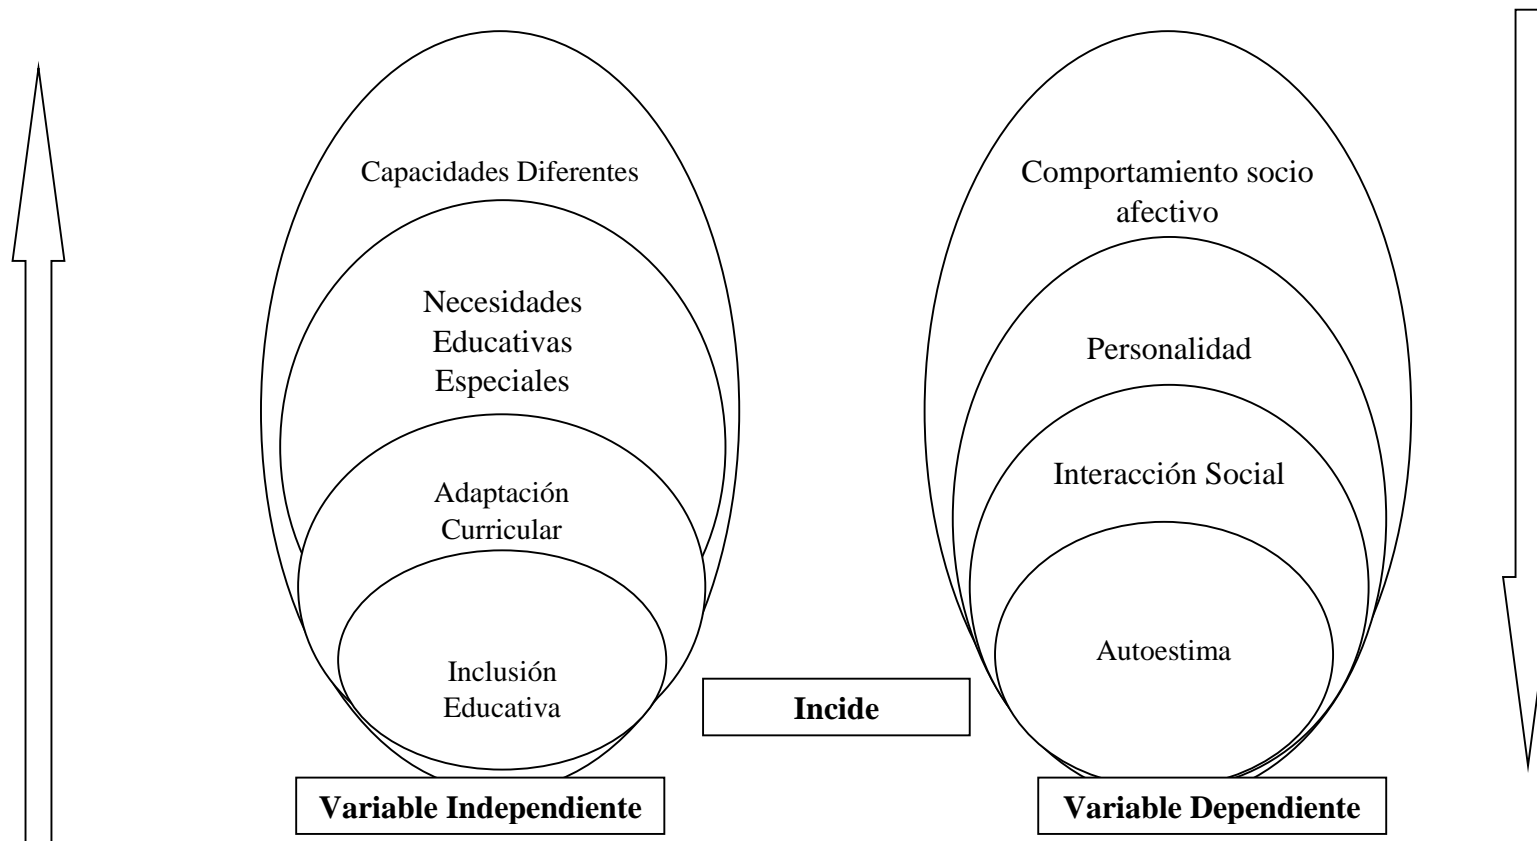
Capacidades Diferentes

Necesidades Educativas Especiales

Adaptación Curricular

Inclusión Educativa

Comportamiento socio afectivo

Personalidad

Interacción Social

Autoestima

Incide

Variable Independiente

Variable Dependiente